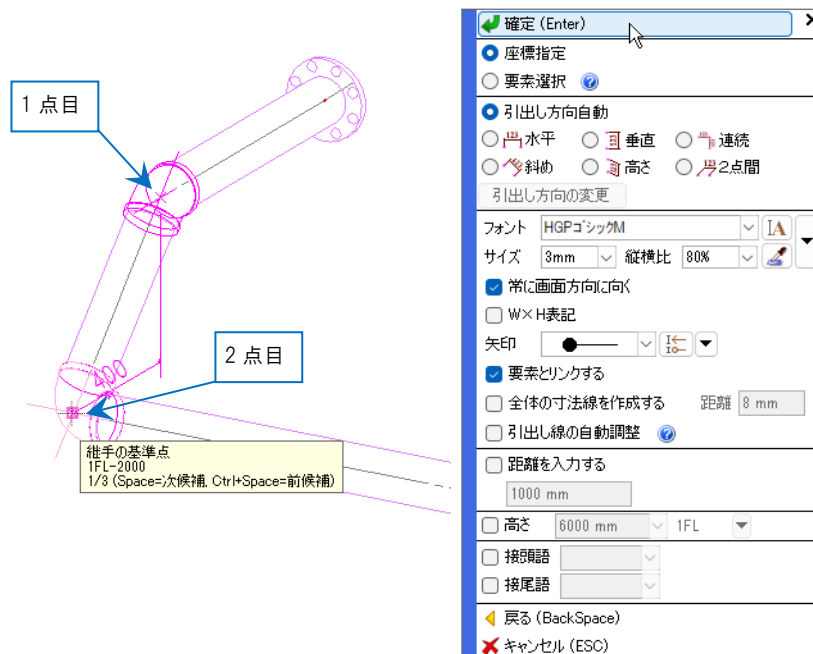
1 点目

2 点目

400

継手の基準点
1FL-2000
1/3 (Space=次候補, Ctrl+Space=前候補)

確定 (Enter)
座標指定
要素選択
引出し方向自動
水平
垂直
連続
斜め
高さ
2点間
引出し方向の変更
フォント HGPゴシックM
サイズ 3mm 縦横比 80%
常に画面方向に向く
W×H表記
矢印
要素とリンクする
全体の寸法線を作成する 距離 8 mm
引出し線の自動調整
距離を入力する
1000 mm
高さ 6000 mm 1FL
接頭語
接尾語
戻る (BackSpace)
キャンセル (ESC)